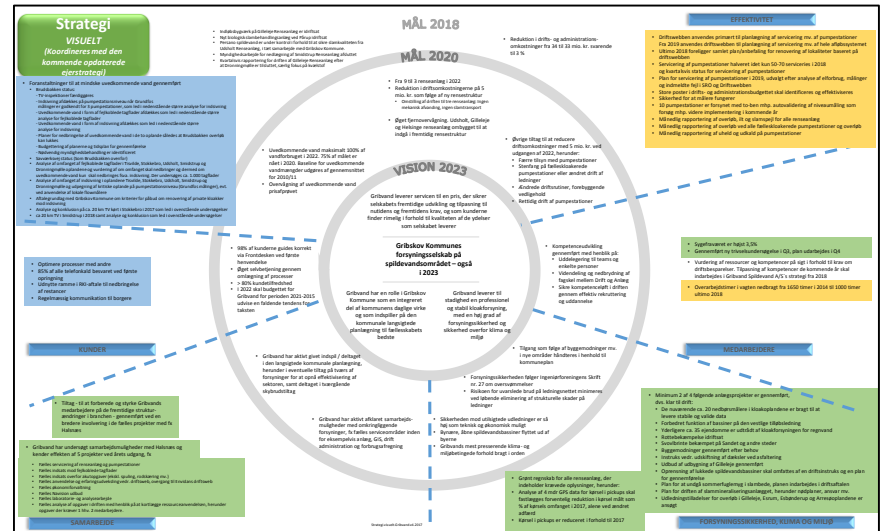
Strategi
VISUELT
(Koordineres med den kommende opdaterede ejerstrategi)

MÅL 2018

MÅL 2020

VISION 2023

EFFEKTIVITET

KUNDER

MEDARBEJDERE

SAMARBEJDE

FORSYNINGSSIKKERHED, KLIMA OG MILJØ

• Reduktion i drifts- og administrationsomkostninger fra 34 til 33 mio. kr. svarende til 3 %

• Fra 9 til 3 renseanlæg i 2022
• Reduktion i driftsomkostninger på 5 mio. kr. som følge af ny renseetruktur
• Øget fjernovervågning. Udsholt, Gilleleje og Helsinge renseanlæg ombygget til at indgå i fremtidig renseetruktur

• Uvedkommende vand maksimalt 100% af vandforbruget i 2022. 75% af målet er nået i 2020. Baseline for uvedkommende vandmængder udgøres af gennemsnittet for 2010/11
• Overvågning af uvedkommende vand prioriteret

• Øvrige tiltag til at reducere driftsomkostninger med 5 mio. kr. ved udgangen af 2022, herunder
• Færre tilsyn med pumpestationer
• Styrkelse af ledelsesmæssige pumpestationer aller andre
• Ændrede driftsrutiner, forebyggende vedligehold
• Rettidig drift af pumpestationer

Gribvand leverer servicen til en pris, der sikrer selskabets fremtidige udvikling og tilpasning til nutidens og fremtidens krav, og som kunderne finder rimelig i forhold til kvaliteten af de ydelser som selskabet leverer

Gribskov Kommunes forsyningsselskab på spildevandsområdet – også i 2023

Gribvand har en rolle i Gribskov Kommune som en integreret del af kommunens daglige virke og som indspiller på den kommunale langsigtede planlægning til fællesskabets bedste

Gribvand har til stadighed en professionel og stabil kloakforsyning, med en høj grad af forsyningssikkerhed og sikkerhed overfor klima og miljø

• 98% af kunderne guides korrekt via Frontdesken ved første henvendelse
• Øget selvbetjening gennem omlægning af processer
• > 80% kundetilfredshed i 2022 skal budgettet for Gribvand for perioden 2021-2015 udvise en faldende tendens for taksten

• Kompetenceudvikling gennemført med henblik på:
• Uddelegering til nøgle og enkelte personer
• Videndeling og nedbrydning af fagskel mellem Drift og Anlæg
• Sikre kompetenceskift i driften gennem effektiv rekruttering og uddannelse

• Optimere processer med andre
• 85% af alle telefonkald besvaret ved første opringning
• Udnytte rammen i RKI-aftale til nedbringelse af restancer
• Regelmæssig kommunikation til borgere

• Sygefravær er højst 3,5%
• Gennemført ny trivselsundersøgelse i Q3, plan udarbejdes i Q4

• Vurdering af ressourcer og kompetencer på sigt i forhold til krav om driftsbesparelser. Tilpasning af kommende de skal inddarbejdes i Gribvand Spildevand A/S's strategi fra 2018

• Overarbejdstimer i vagten nedbragt fra 1650 timer i 2014 til 1000 timer ultimo 2018

• Gribvand har aktivt givet indspil / deltaget i den langsigtede kommunale planlægning, herunder i eventuelle tiltag på tværs af forsyninger for at opnå effektivisering af sektoren, samt deltaget i tværgående skybrudstiltag

• Tilgang som følge af byggemodninger mv. i nye områder håndteres i henhold til kommuneplan

• Forsyningssikkerheden følger ingeniørforeningens Skrift nr. 27 om overvæmmelser
• Risikoen for uvarslede brud på ledningsnettet minimeres ved løbende eliminering af strukturelle skader på ledninger

• Gribvand har aktivt afklaret samarbejdsmuligheder med omkringliggende forsyninger, fx fælles serviceområder inden for eksempelvis anlæg, GIS, drift administration og forbrugsafregning

• Sikkerheden mod utilsigtede udledninger er så høj som teknisk og økonomisk muligt
• Byvarne, åbne spildevandsbassiner flyttet ud af byerne
• Gribvands mest presserende klima- og miljøbetingede forhold bragt i orden

• Tiltag - til at forberede og styrke Gribvands medarbejdere på de fremtidige strukturændringer i branchen - gennemført ved en bredere involvering i de fælles projekter med fx Halsnæs

• Gribvand har undersøgt samarbejdsmuligheder med Halsnæs og bender effekten af 5 projekter ved årets udgang, fx

• Minimum 2 af 4 følgende anlægsprojekter er gennemført, dvs. klar til drift:
• De nuværende ca. 20 nedbarmålere i kloakplandene er bragt til at levere stabile og valide data
• Forbedret funktion af bassiner på den vestlige tilgbebinding
• Yderligere ca. 35 ejendomme er udstillet af kloakforsyningen for regnvand
• Rottebekæmpelse gennemført
• Suvalbrinke bebeerget på Søndet og andre steder
• Byggemodninger gennemført efter behov
• Udbud af udbygning af Gilleleje gennemført

• Grønt regnskab for alle renseanlæg, der indeholder krævede oplysninger, herunder:
• Gennemført 4 mnr GPS data for kørsel i pickups skal fastlægges besøg.
• Kørsel i pickups er reduceret i forhold til 2017